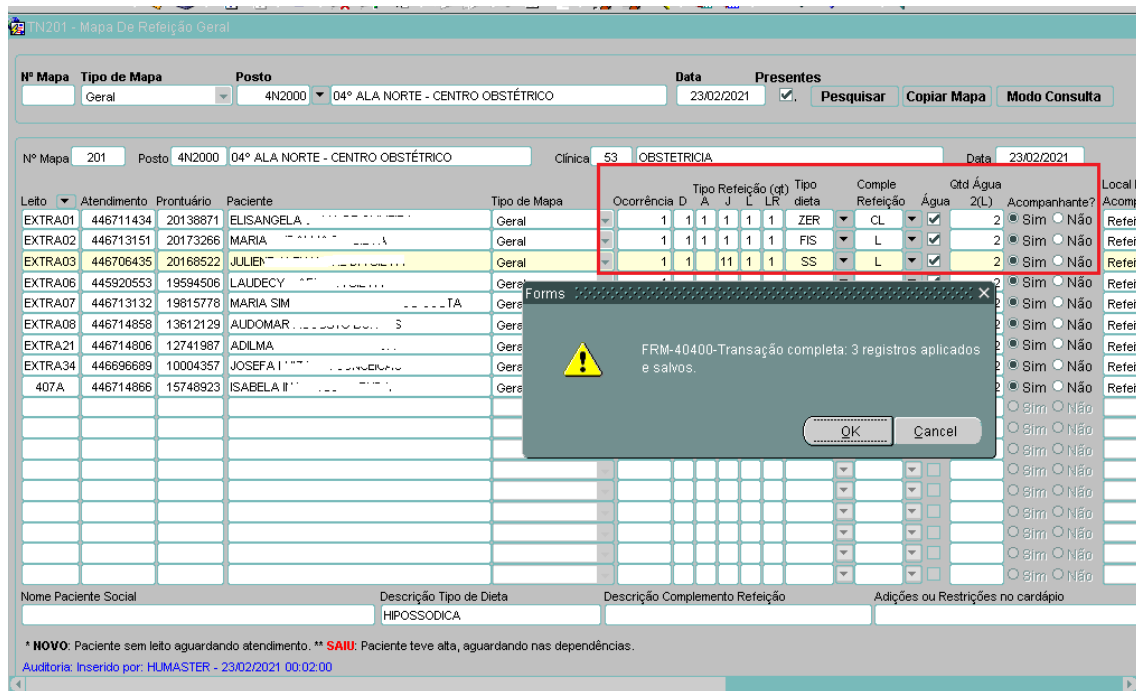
TN201 - Mapa De Refeição Geral

Nº Mapa Tipo de Mapa Posto Data Presentes
Geral 4N2000 04º ALA NORTE - CENTRO OBSTÉTRICO 23/02/2021 Pesquisar Copiar Mapa Modo Consulta

Nº Mapa 201 Posto 4N2000 04º ALA NORTE - CENTRO OBSTÉTRICO Clínica 53 OBSTETRICIA Data 23/02/2021

| Leito | Atendimento | Prontuário | Paciente | Tipo de Mapa | Ocorrência | D | A | J | L | LR | Tipo dieta | Comple Refeição | Água | Qtd Água 2(L) | Acompanhante? | Local Acomp |
|---|---|---|---|---|---|---|---|---|---|---|---|---|---|---|---|---|
| EXTRA01 | 446711434 | 20138871 | ELISANGELA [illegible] | Geral | 1 | 1 | 1 | 1 | 1 | 1 | ZER | CL | ✓ | 2 | Sim Não | Refei |
| EXTRA02 | 446713151 | 20173266 | MARIA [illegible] | Geral | 1 | 1 | 1 | 1 | 1 | 1 | FIS | L | ✓ | 2 | Sim Não | Refei |
| EXTRA03 | 446706435 | 20168522 | JULIEN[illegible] | Geral | 1 | 1 | | 11 | 1 | 1 | SS | L | ✓ | 2 | Sim Não | Refei |
| EXTRA06 | 445920553 | 19594506 | LAUDECY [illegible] | Gera | | | | | | | | | | 2 | Sim Não | Refei |
| EXTRA07 | 446713132 | 19815778 | MARIA SIM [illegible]TA | Gera | | | | | | | | | | 2 | Sim Não | Refei |
| EXTRA08 | 446714858 | 13612129 | AUDOMAR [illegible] | Gera | | | | | | | | | | 2 | Sim Não | Refei |
| EXTRA21 | 446714806 | 12741987 | ADILMA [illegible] | Gera | | | | | | | | | | 2 | Sim Não | Refei |
| EXTRA34 | 446696689 | 10004357 | JOSEFA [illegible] | Gera | | | | | | | | | | 2 | Sim Não | Refei |
| 407A | 446714866 | 15748923 | ISABELA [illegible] | Gera | | | | | | | | | | 2 | Sim Não | Refei |

Forms
FRM-40400-Transação completa: 3 registros aplicados e salvos.
OK Cancel

Nome Paciente Social Descrição Tipo de Dieta Descrição Complemento Refeição Adições ou Restrições no cardápio
HIPOSSODICA

* NOVO: Paciente sem leito aguardando atendimento. ** SAIU: Paciente teve alta, aguardando nas dependências.
Auditoria: Inserido por: HUMASTER - 23/02/2021 00:02:00